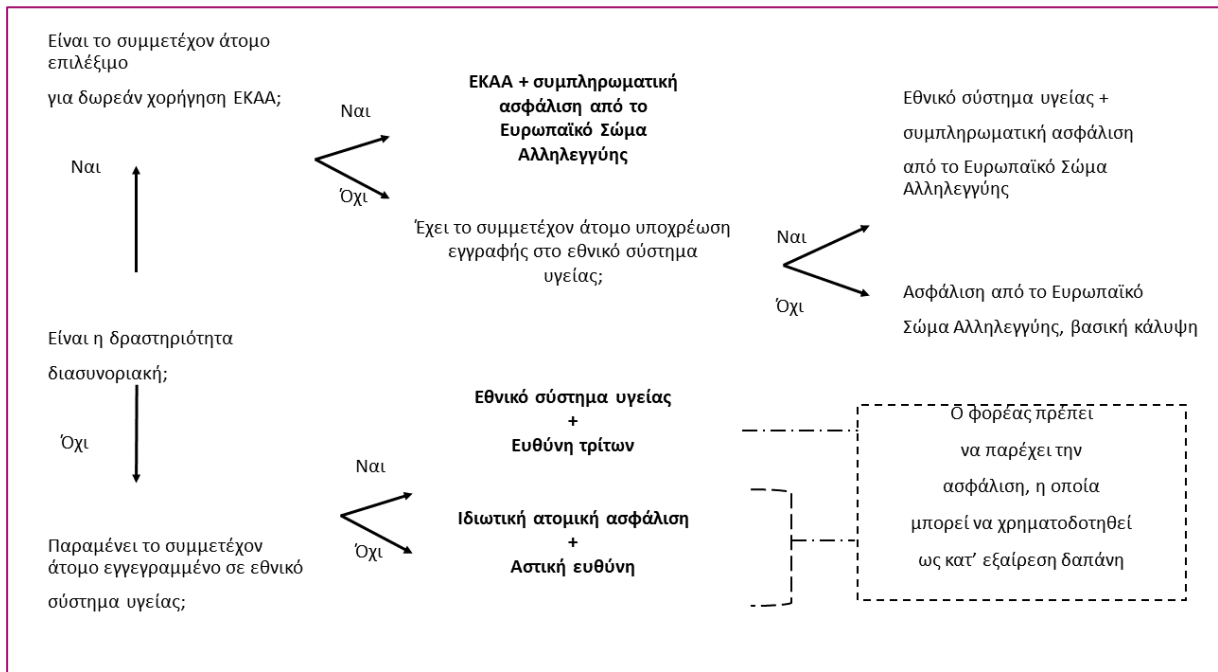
Είναι το συμμετέχον άτομο επιλέξιμο

για δωρεάν χορήγηση ΕΚΑΑ;

Ναι

Ναι

Όχι

**ΕΚΑΑ + συμπληρωματική ασφάλιση από το Ευρωπαϊκό Σώμα Αλληλεγγύης**

Έχει το συμμετέχον άτομο υποχρέωση εγγραφής στο εθνικό σύστημα υγείας;

Ναι

Όχι

Εθνικό σύστημα υγείας +

συμπληρωματική ασφάλιση

από το Ευρωπαϊκό Σώμα Αλληλεγγύης

Ασφάλιση από το Ευρωπαϊκό

Σώμα Αλληλεγγύης, βασική κάλυψη

Είναι η δραστηριότητα

διασυνοριακή;

Όχι

Παραμένει το συμμετέχον άτομο εγγεγραμμένο σε εθνικό

σύστημα υγείας;

Ναι

Όχι

**Εθνικό σύστημα υγείας + Ευθύνη τρίτων**

**Ιδιωτική ατομική ασφάλιση + Αστική ευθύνη**

Ο φορέας πρέπει

να παρέχει την

ασφάλιση, η οποία

μπορεί να χρηματοδοτηθεί

ως κατ' εξαίρεση δαπάνη